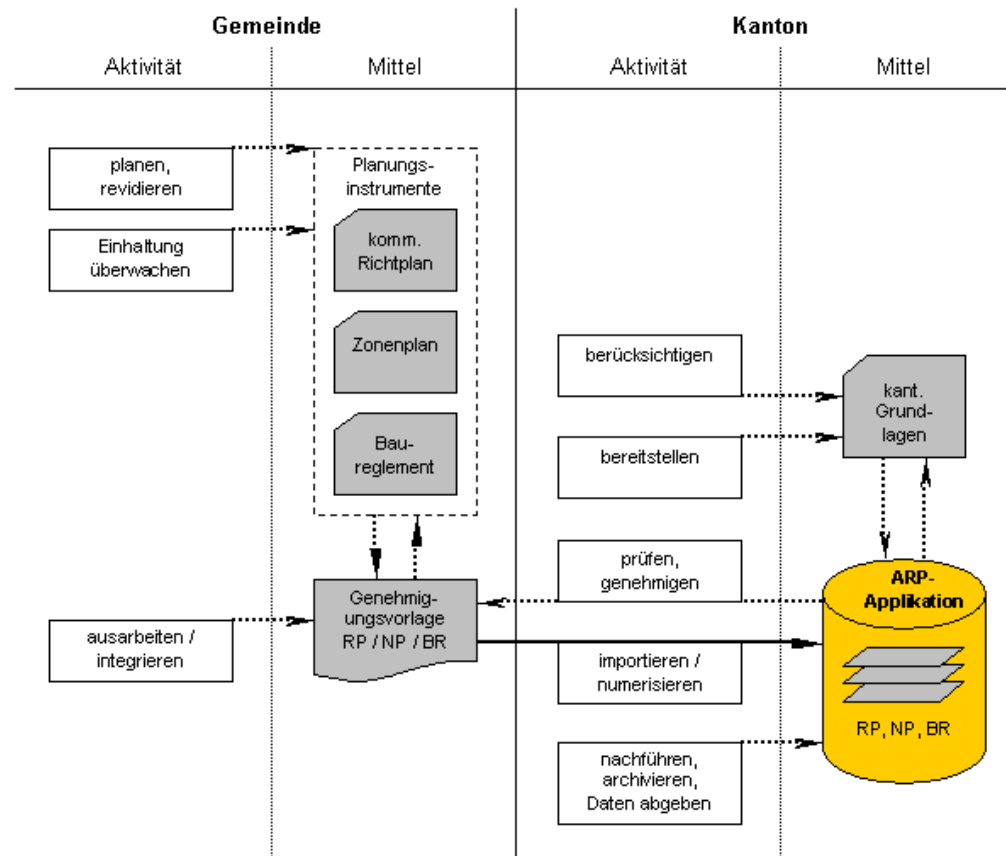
Gemeinde

Aktivität

Mittel

Kanton

Aktivität

Mittel

planen, revidieren

Einhaltung überwachen

Planungsinstrumente

komm. Richtplan

Zonenplan

Baureglement

berücksichtigen

bereitstellen

kant. Grundlagen

prüfen, genehmigen

Genehmigungsvorlage RP / NP / BR

ARP-Applikation

ausarbeiten / integrieren

importieren / numerisieren

RP, NP, BR

nachführen, archivieren, Daten abgeben